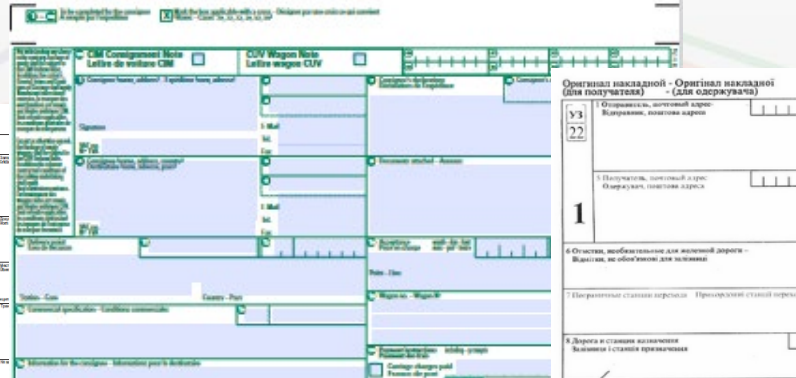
CIM Consignment Note
Lettre de voiture CIM

CUV Wagon Note
Lettre wagon CUV

Consignor (name, address) - Expéditeur (nom, adresse)

Signature

Consignee (name, address, country) - Destinataire (nom, adresse, pays)

E-Mail
Tel.
Fax

E-Mail
Tel.
Fax

Consignor's declarations - Déclarations de l'expéditeur

Documents attached - Annexes

Delivery point - Lieu de livraison

Acceptance - Prise en charge

Station - Gare

Country - Pays

Commercial specifications - Conditions commerciales

Wagon no. - Wagon N°

Information for the consignee - Information pour le destinataire

Carriage charges paid - Prescription d'affranchissement

Оригинал накладной - Оригінал накладної
(для получателя) - (для одержувача)

УЗ
22

1

1 Отправитель, почтовый адрес
Відправник, поштова адреса

5 Получатель, почтовый адрес
Одержувач, поштова адреса

6 Отметки, необязательные для железной дороги -
Відмітки, не обов'язкові для залізниці

7 Пограничные станции перехода   Прикордонні станції переходу

8 Дорога и станция назначения
Залізниця і станція призначення